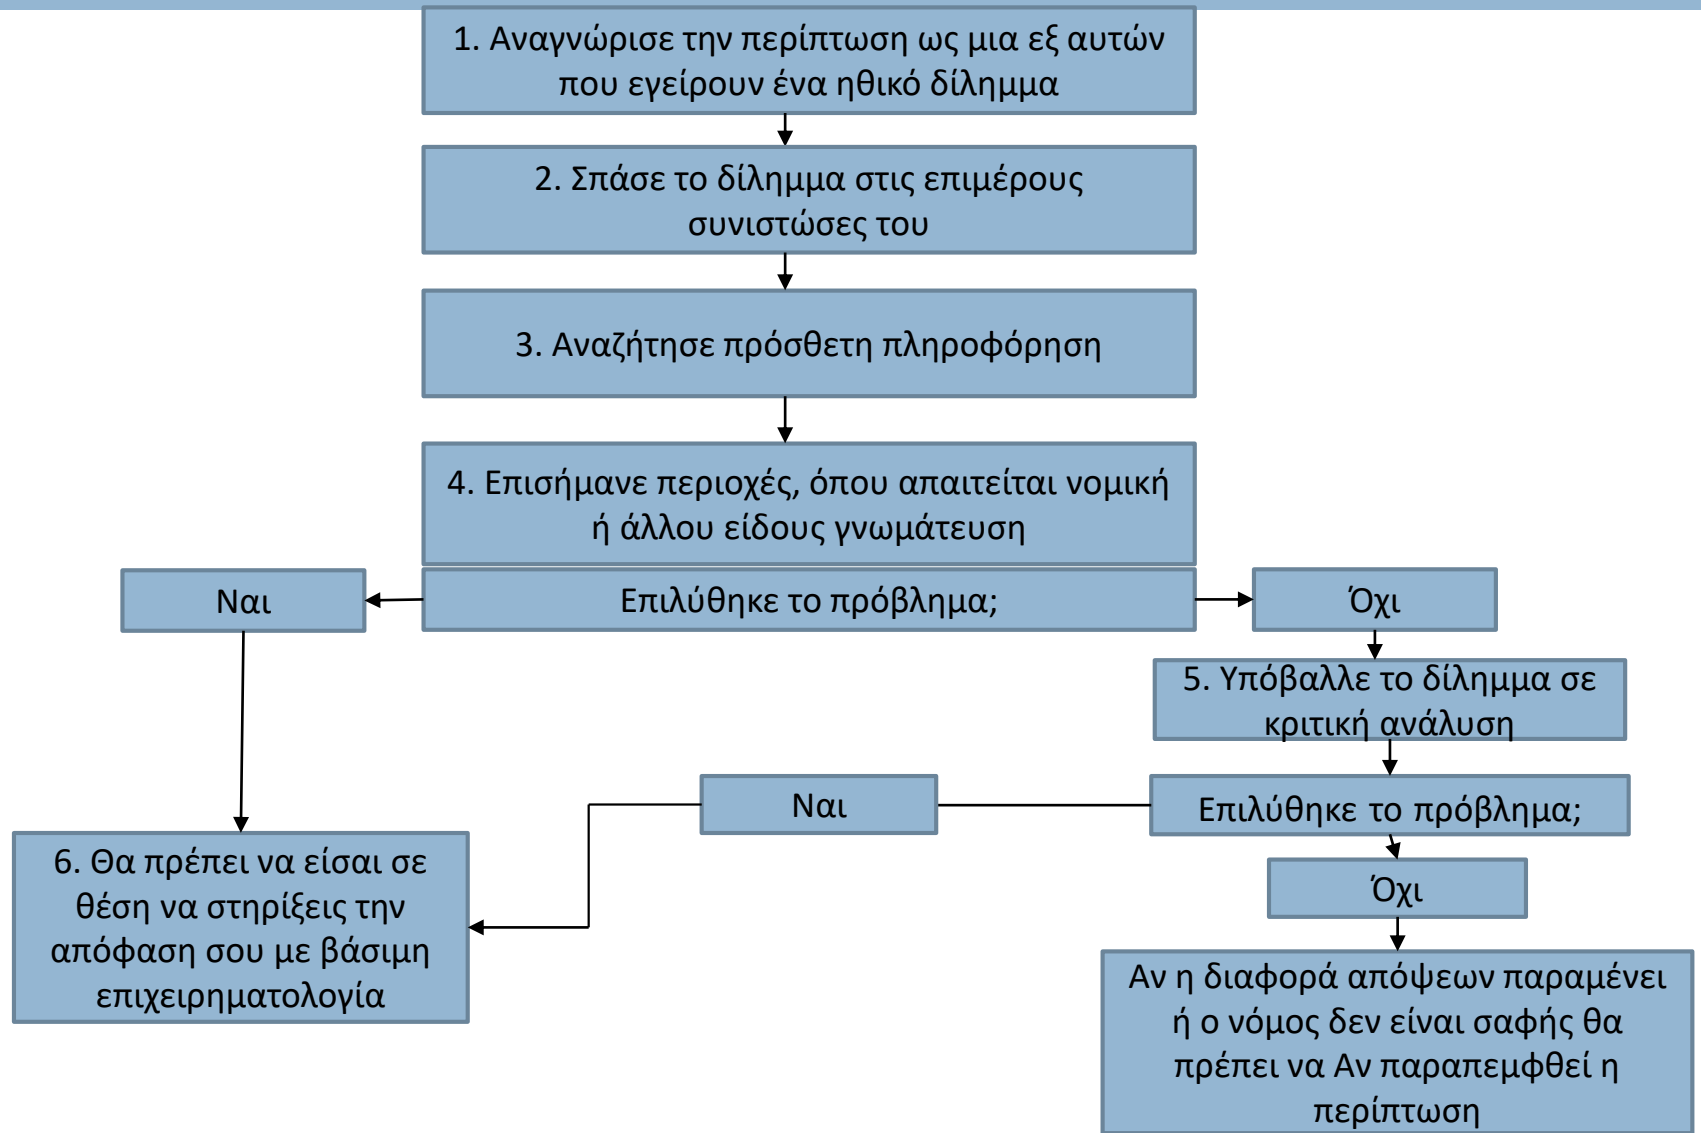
1. Αναγνώρισε την περίπτωση ως μια εξ αυτών που εγείρουν ένα ηθικό δίλημμα

2. Σπάσε το δίλημμα στις επιμέρους συνιστώσες του

3. Αναζήτησε πρόσθετη πληροφόρηση

4. Επισήμανε περιοχές, όπου απαιτείται νομική ή άλλου είδους γνωμάτευση

Ναι

Επιλύθηκε το πρόβλημα;

Όχι

5. Υπόβαλλε το δίλημμα σε κριτική ανάλυση

Ναι

Επιλύθηκε το πρόβλημα;

Όχι

6. Θα πρέπει να είσαι σε θέση να στηρίξεις την απόφαση σου με βάσιμη επιχειρηματολογία

Αν η διαφορά απόψεων παραμένει ή ο νόμος δεν είναι σαφής θα πρέπει να Αν παραπεμφθεί η περίπτωση